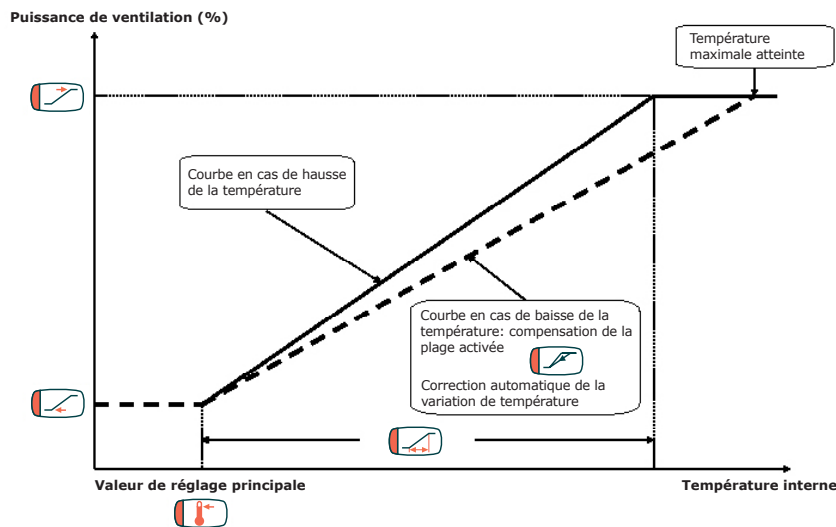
Puissance de ventilation (%)

Température maximale atteinte

Courbe en cas de hausse de la température

Courbe en cas de baisse de la température: compensation de la plage activée

Correction automatique de la variation de température

Valeur de réglage principale

Température interne